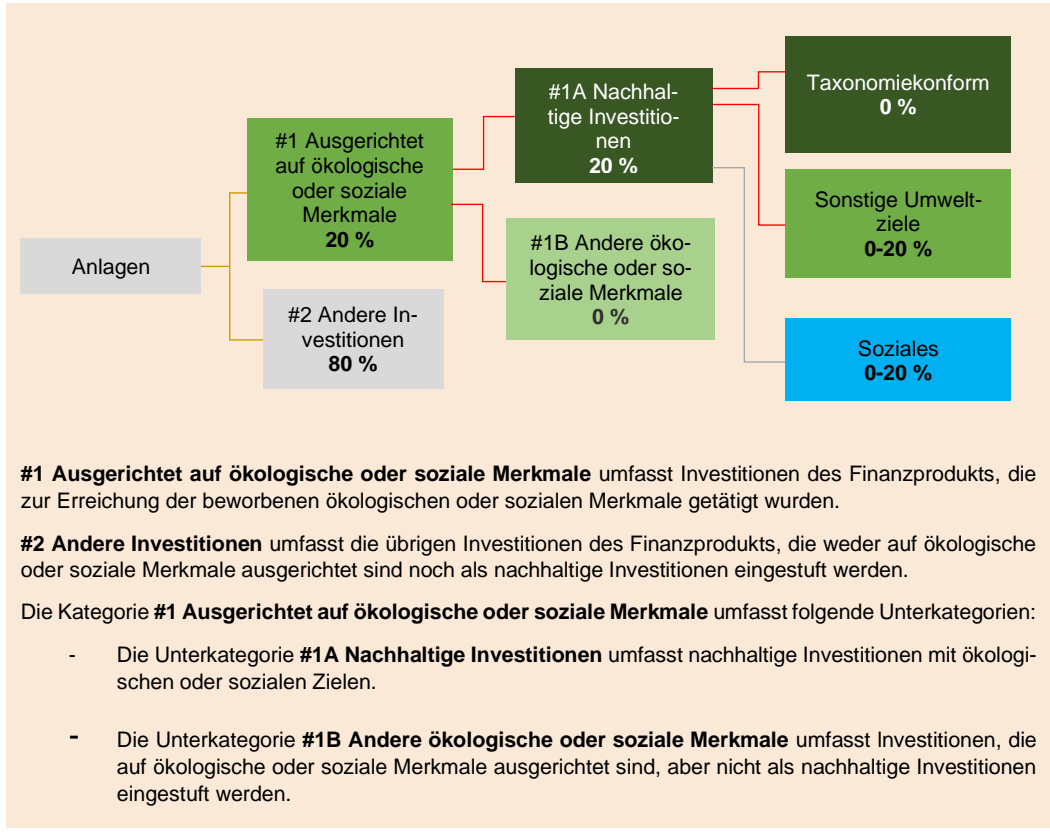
Anlagen

#1 Ausgerichtet auf ökologische oder soziale Merkmale
**20 %**

#2 Andere Investitionen
**80 %**

#1A Nachhaltige Investitionen
**20 %**

#1B Andere ökologische oder soziale Merkmale
**0 %**

Taxonomiekonform
**0 %**

Sonstige Umweltziele
**0-20 %**

Soziales
**0-20 %**

**#1 Ausgerichtet auf ökologische oder soziale Merkmale** umfasst Investitionen des Finanzprodukts, die zur Erreichung der beworbenen ökologischen oder sozialen Merkmale getätigt wurden.

**#2 Andere Investitionen** umfasst die übrigen Investitionen des Finanzprodukts, die weder auf ökologische oder soziale Merkmale ausgerichtet sind noch als nachhaltige Investitionen eingestuft werden.

Die Kategorie **#1 Ausgerichtet auf ökologische oder soziale Merkmale** umfasst folgende Unterkategorien:

- Die Unterkategorie **#1A Nachhaltige Investitionen** umfasst nachhaltige Investitionen mit ökologischen oder sozialen Zielen.

- Die Unterkategorie **#1B Andere ökologische oder soziale Merkmale** umfasst Investitionen, die auf ökologische oder soziale Merkmale ausgerichtet sind, aber nicht als nachhaltige Investitionen eingestuft werden.